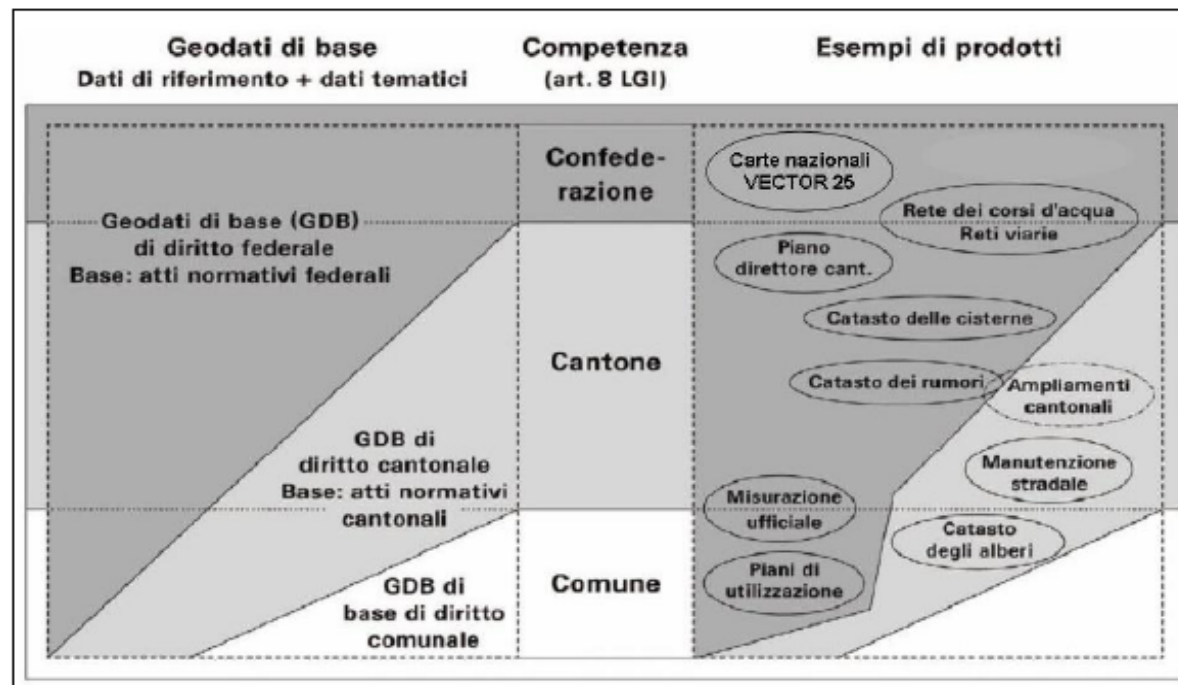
Geodati di base
Dati di riferimento + dati tematici

Competenza
(art. 8 LGI)

Esempi di prodotti

Confederazione

Geodati di base (GDB)
di diritto federale
Base: atti normativi federali

Carte nazionali
VECTOR 25

Rete dei corsi d'acqua
Reti viarie

Piano
direttore cant.

Catasto delle cisterne

Cantone

Catasto dei rumori

Ampliamenti
cantonali

GDB di
diritto cantonale
Base: atti normativi
cantonali

Manutenzione
stradale

Misurazione
ufficiale

Catasto
degli alberi

GDB di
base di diritto
comunale

Comune

Piani di
utilizzazione